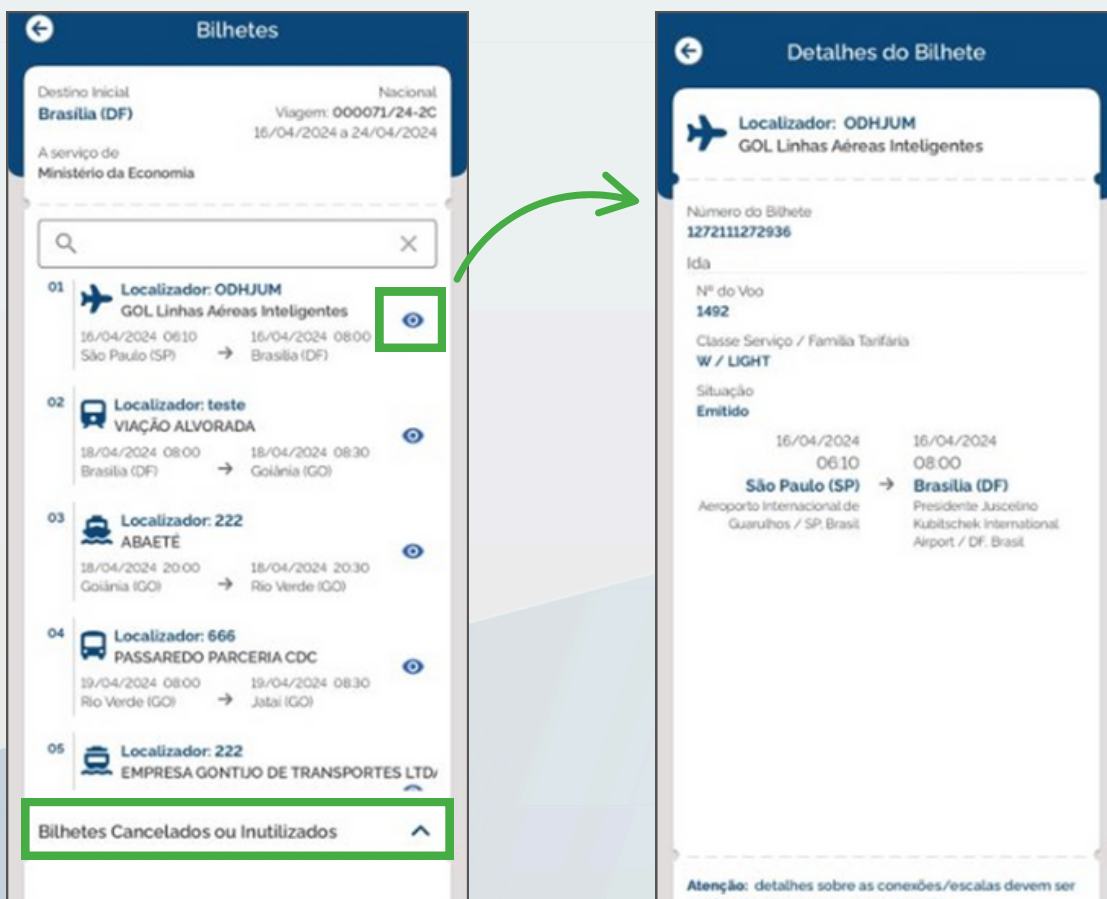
Bilhetes

Destino Inicial
Brasília (DF)

Nacional
Viagem: 000071/24-2C
16/04/2024 a 24/04/2024

A serviço de
Ministério da Economia

01 Localizador: ODHJUM
GOL Linhas Aéreas Inteligentes
16/04/2024 06:10 São Paulo (SP) → 16/04/2024 08:00 Brasília (DF)

02 Localizador: teste
VIAÇÃO ALVORADA
18/04/2024 08:00 Brasília (DF) → 18/04/2024 08:30 Goiânia (GO)

03 Localizador: 222
ABAETÉ
18/04/2024 20:00 Goiânia (GO) → 18/04/2024 20:30 Rio Verde (GO)

04 Localizador: 666
PASSAREDO PARCERIA CDC
19/04/2024 08:00 Rio Verde (GO) → 19/04/2024 08:30 Jataí (GO)

05 Localizador: 222
EMPRESA GONTIJO DE TRANSPORTES LTDA

Bilhetes Cancelados ou Inutilizados

Detalhes do Bilhete

Localizador: ODHJUM
GOL Linhas Aéreas Inteligentes

Número do Bilhete
1272111272936

Ida

Nº do Voo
1492

Classe Serviço / Família Tarifária
W / LIGHT

Situação
Emitido

16/04/2024
06:10
São Paulo (SP)
Aeroporto Internacional de Guarulhos / SP, Brasil
→
16/04/2024
08:00
Brasília (DF)
Presidente Juscelino Kubitschek International Airport / DF, Brasil

Atenção: detalhes sobre as conexões/escalas devem ser